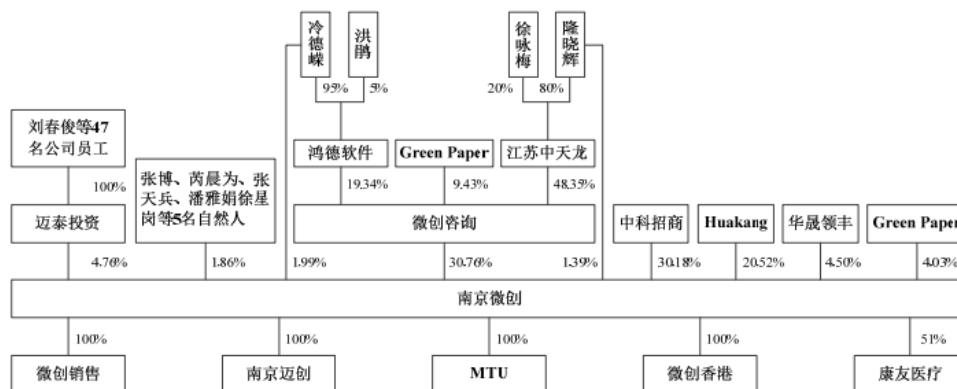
冷德嵘

洪鹃

95%

5%

徐咏梅

隆晓辉

20%

80%

刘春俊等47名公司员工

100%

张博、芮晨为、张天兵、潘雅娟徐星岗等5名自然人

鸿德软件

Green Paper

江苏中天龙

19.34%

9.43%

48.35%

迈泰投资

微创咨询

中科招商

Huakang

华晟领丰

Green Paper

4.76%

1.86%

1.99%

30.76%

1.39%

30.18%

20.52%

4.50%

4.03%

南京微创

100%

100%

100%

100%

51%

微创销售

南京迈创

MTU

微创香港

康友医疗